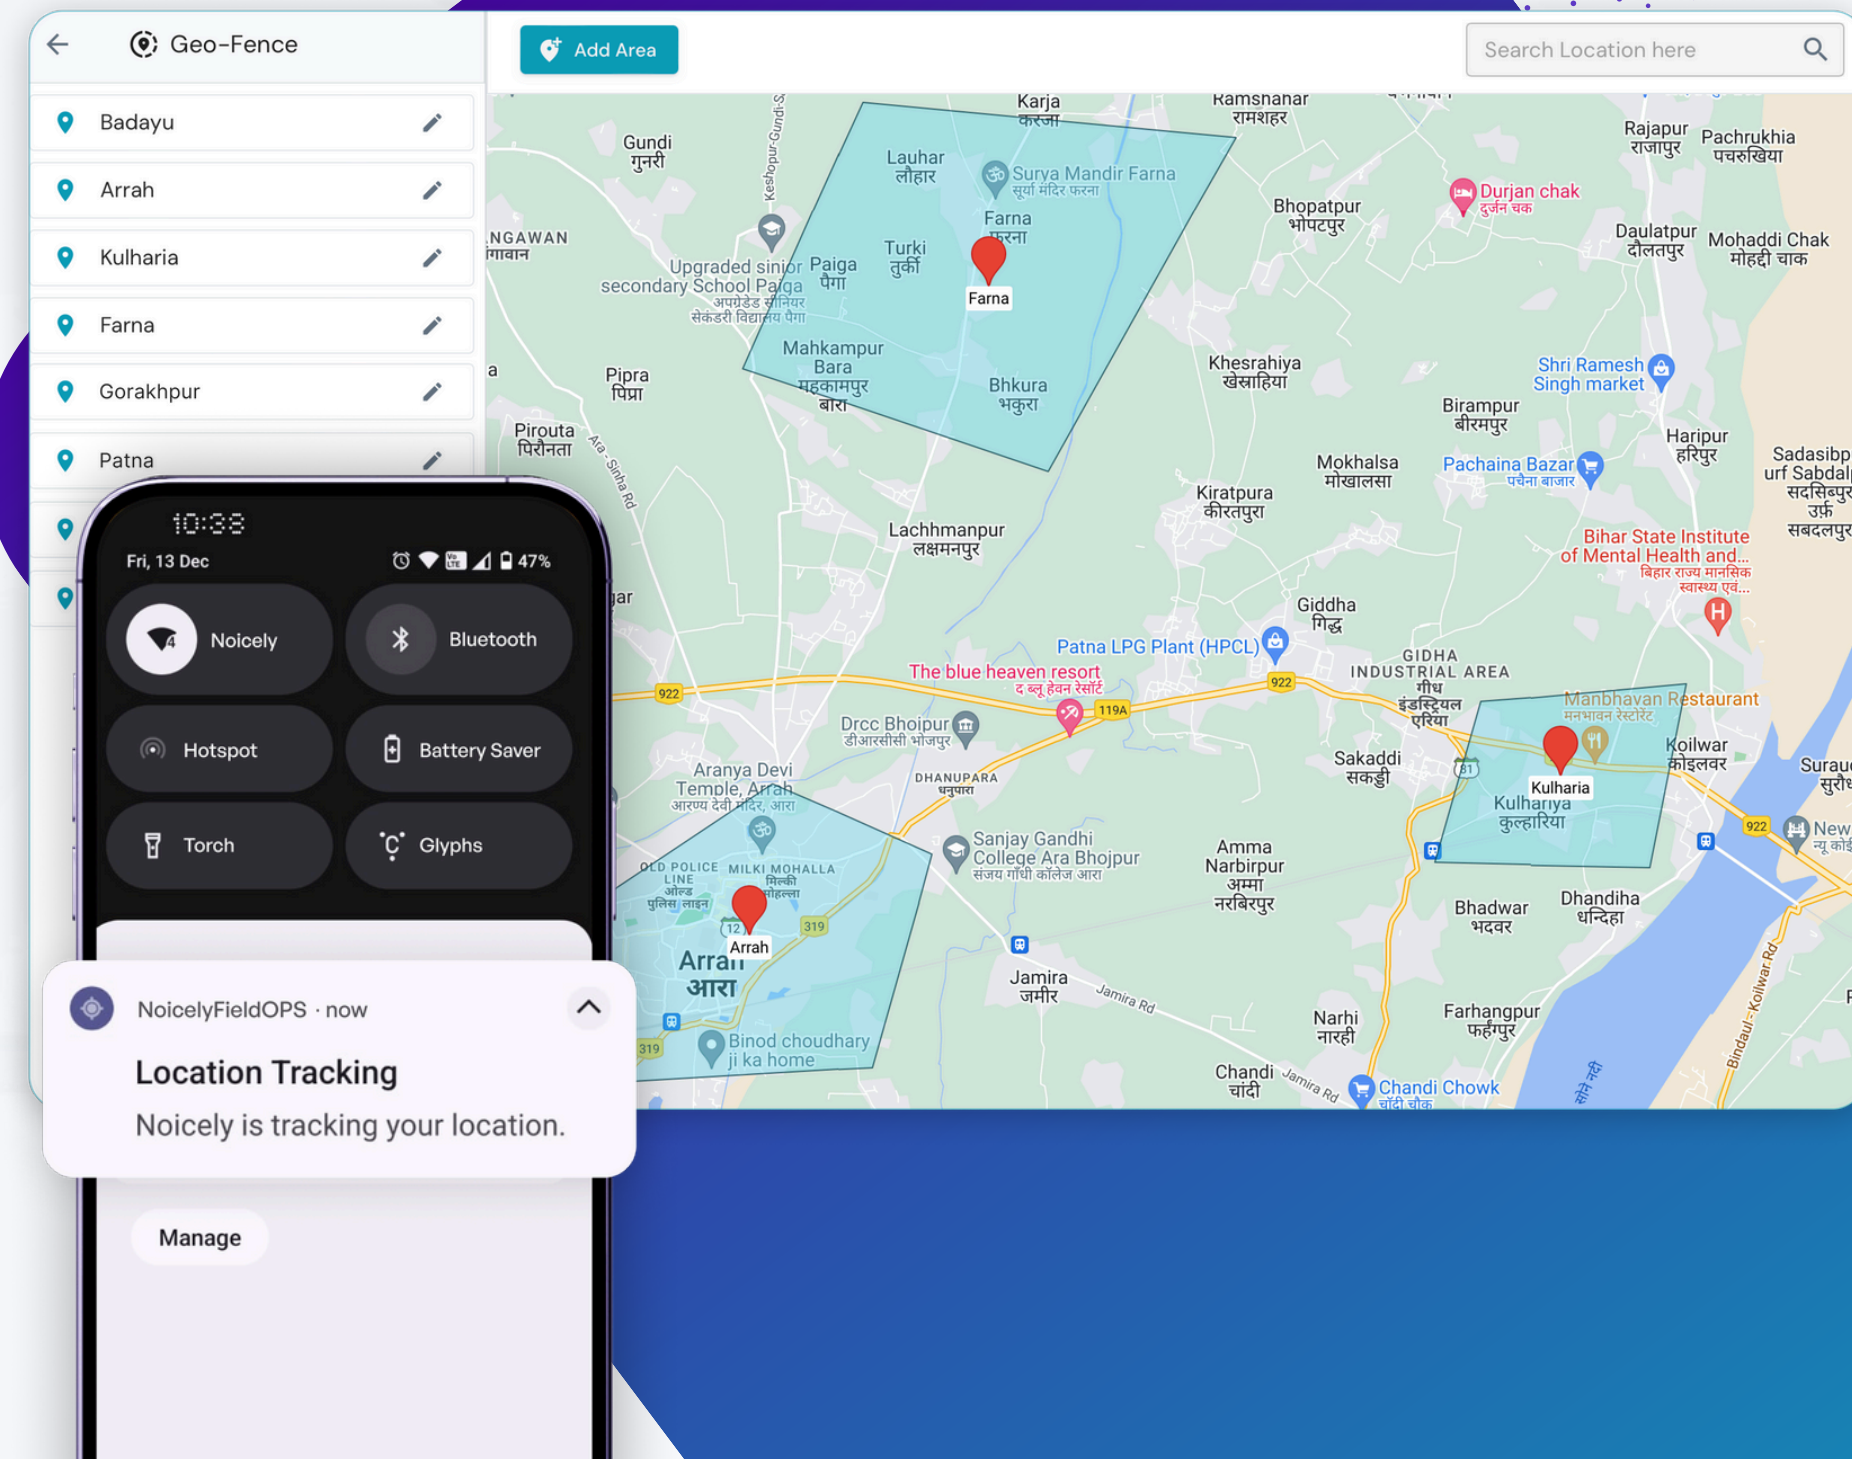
Geo-Fence

Badayu

Arrah

Kulharia

Farna

Gorakhpur

Patna

Add Area

Search Location here

Karja करजा
Ramshahar रामशहर
Gundi गुनरी
Lauhar लौहार
Surya Mandir Farna सूर्या मंदिर फरना
Farna फरना
Turki तुर्की
Farna
Bhopatpur भोपटपुर
Durjan chak दुर्जन चक
Rajapur राजापुर
Pachrukhia पचरुखिया
Daulatpur दौलतपुर
Mohaddi Chak मोहद्दी चाक
NGAWAN गावान
Upgraded sinior secondary School Paiga अपग्रेडेड सीनियर सेकंडरी विद्यालय पैगा
Paiga पैगा
Mahkampur Bara महकामपुर बारा
Bhkura भकुरा
Khesrahiya खेसाहिया
Shri Ramesh Singh market
Pipra पिप्रा
Birampur बीरमपुर
Haripur हरिपुर
Sadasibp urf Sabdal सदसिबपुर उर्फ सबदलपुर
Pirouta पिरौनता
Mokhalsa मोखालसा
Pachaina Bazar पचैना बाजार
Kiratpura कीरतपुरा
Lachhmanpur लक्ष्मनपुर
Bihar State Institute of Mental Health and... बिहार राज्य मानसिक स्वास्थ्य एवं...
Giddha गिद्ध
Patna LPG Plant (HPCL)
The blue heaven resort द ब्लू हेवन रेसॉर्ट
GIDHA INDUSTRIAL AREA गीध इंडस्ट्रियल एरिया
Manbhavan Restaurant मनभावन रेस्टोरेंट
Drcc Bhojpur डीआरसीसी भोजपुर
Koilwar कोइलवर
Sakaddi सकड्डी
Kulharia
Kulhariya कुल्हारिया
Surau सुरौ
Aranya Devi Temple, Arrah आरण्य देवी मंदिर, आरा
DHANUPARA धनुपारा
New न्यू कोई
Sanjay Gandhi College Ara Bhojpur संजय गाँधी कॉलेज आरा
Amma Narbirpur अम्मा नरबिरपुर
OLD POLICE LINE ओल्ड पुलिस लाइन
MILKI MOHALLA मिल्की मोहल्ला
Bhadwar भदवर
Dhandiha धन्दिहा
Arrah
Arrah आरा
Jamira जमीर
Jamira Rd
Narhi नारही
Farhangpur फर्हंगपुर
Binod choudhary ji ka home
Chandi चांदी
Chandi Chowk चांदी चौक
Bindaul - Koilwar Rd
922
119A
319
12
Ara - Sinha Rd
Keshopur-Gundi-S

10:38
Fri, 13 Dec
47%
Noicely
Bluetooth
Hotspot
Battery Saver
Torch
Glyphs

NoicelyFieldOPS · now
Location Tracking
Noicely is tracking your location.
Manage